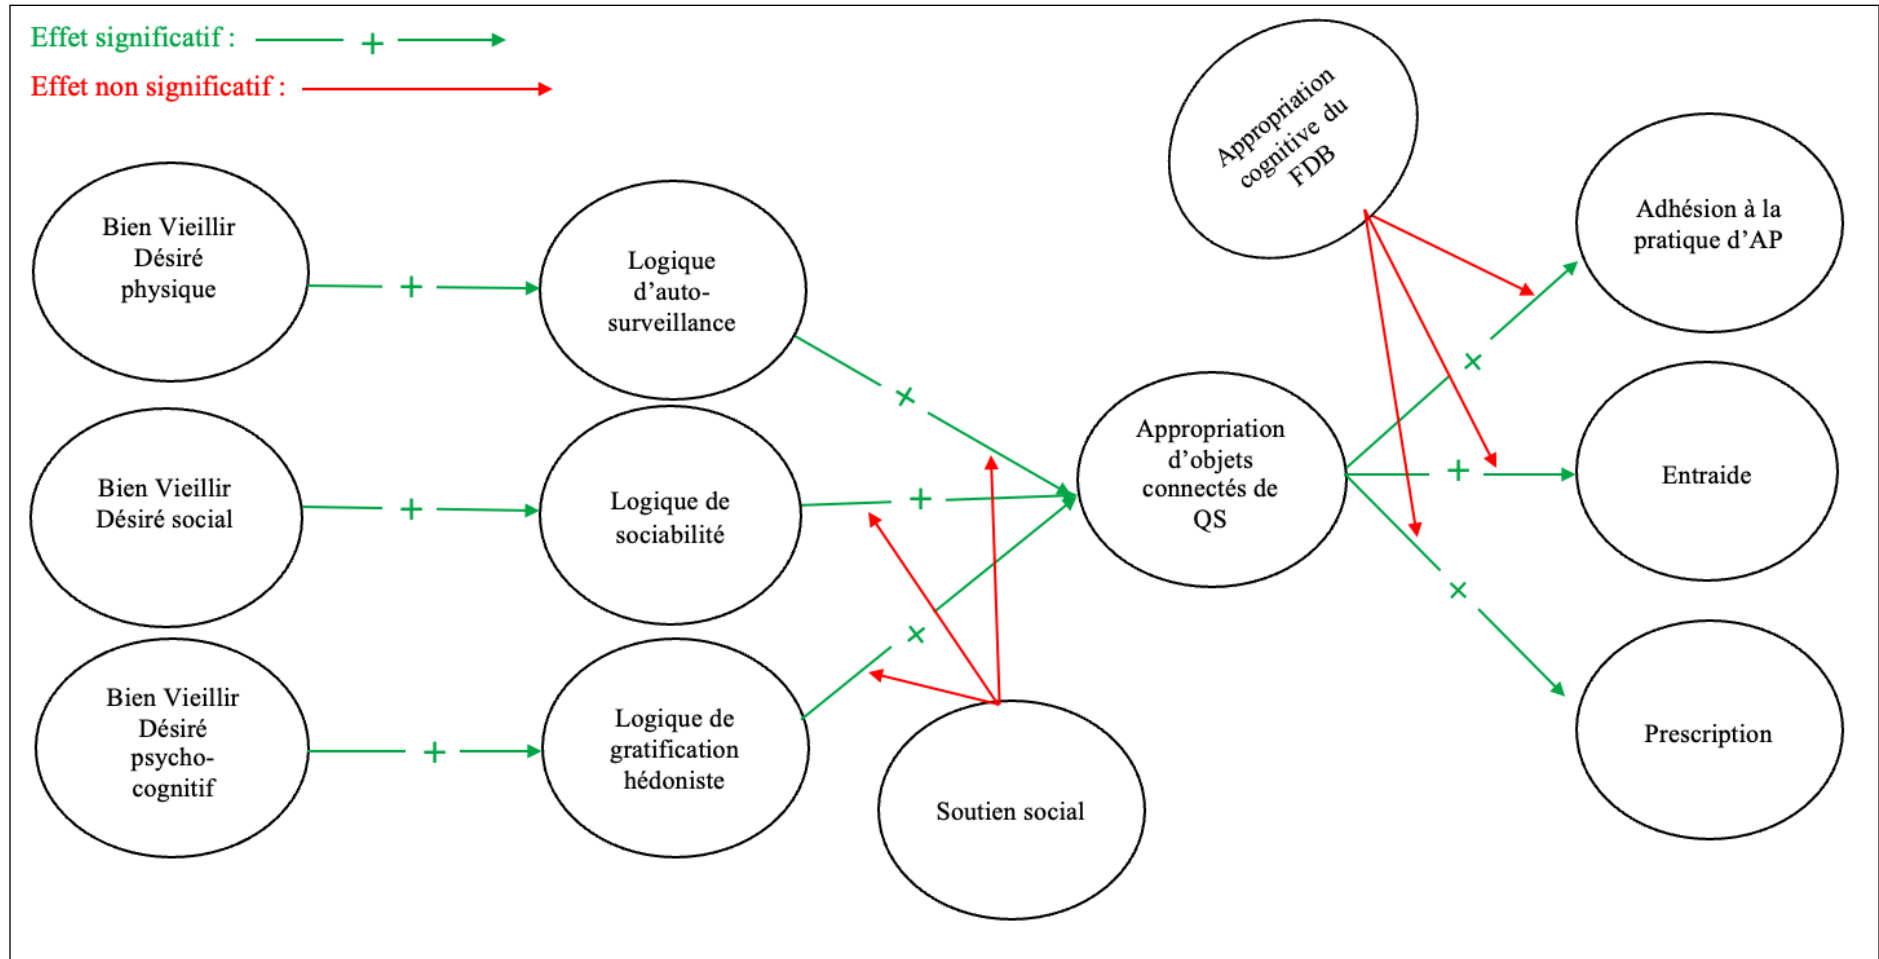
Effet significatif : + 
Effet non significatif :

Appropriation cognitive du FDB

Bien Vieillir Désiré physique

+

Logique d'auto-surveillance

×

Adhésion à la pratique d'AP

×

Bien Vieillir Désiré social

+

Logique de sociabilité

+

Appropriation d'objets connectés de QS

+

Entraide

×

×

Bien Vieillir Désiré psycho-cognitif

+

Logique de gratification hédoniste

Soutien social

Prescription